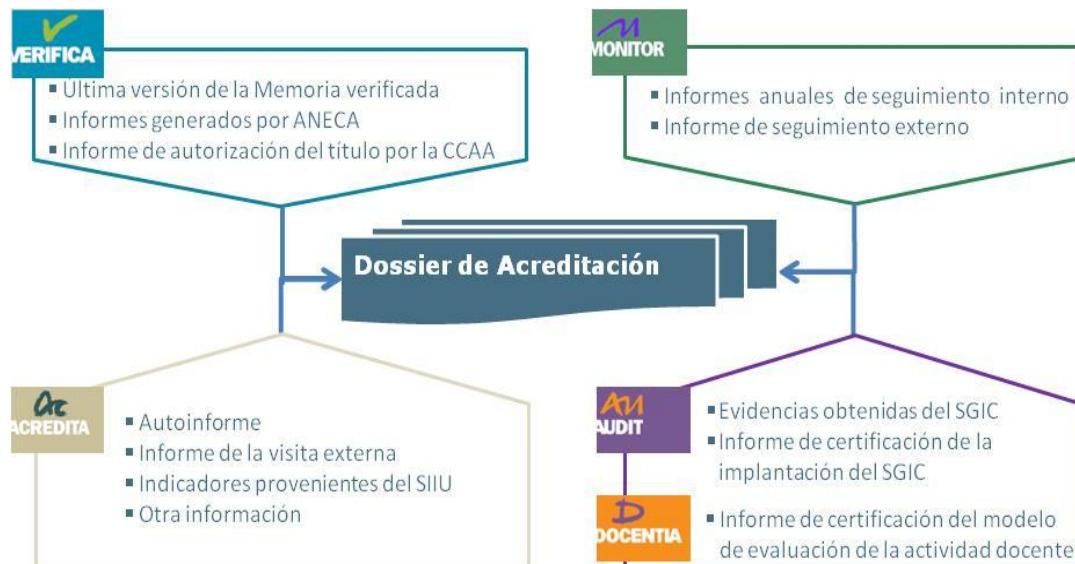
VERIFICA
▪ Ultima versión de la Memoria verificada
▪ Informes generados por ANECA
▪ Informe de autorización del título por la CCAA

MONITOR
▪ Informes anuales de seguimiento interno
▪ Informe de seguimiento externo

Dossier de Acreditación

ACREDITA
▪ Autoinforme
▪ Informe de la visita externa
▪ Indicadores provenientes del SIIU
▪ Otra información

AUDIT
▪ Evidencias obtenidas del SGIC
▪ Informe de certificación de la implantación del SGIC

DOCENTIA
▪ Informe de certificación del modelo de evaluación de la actividad docente